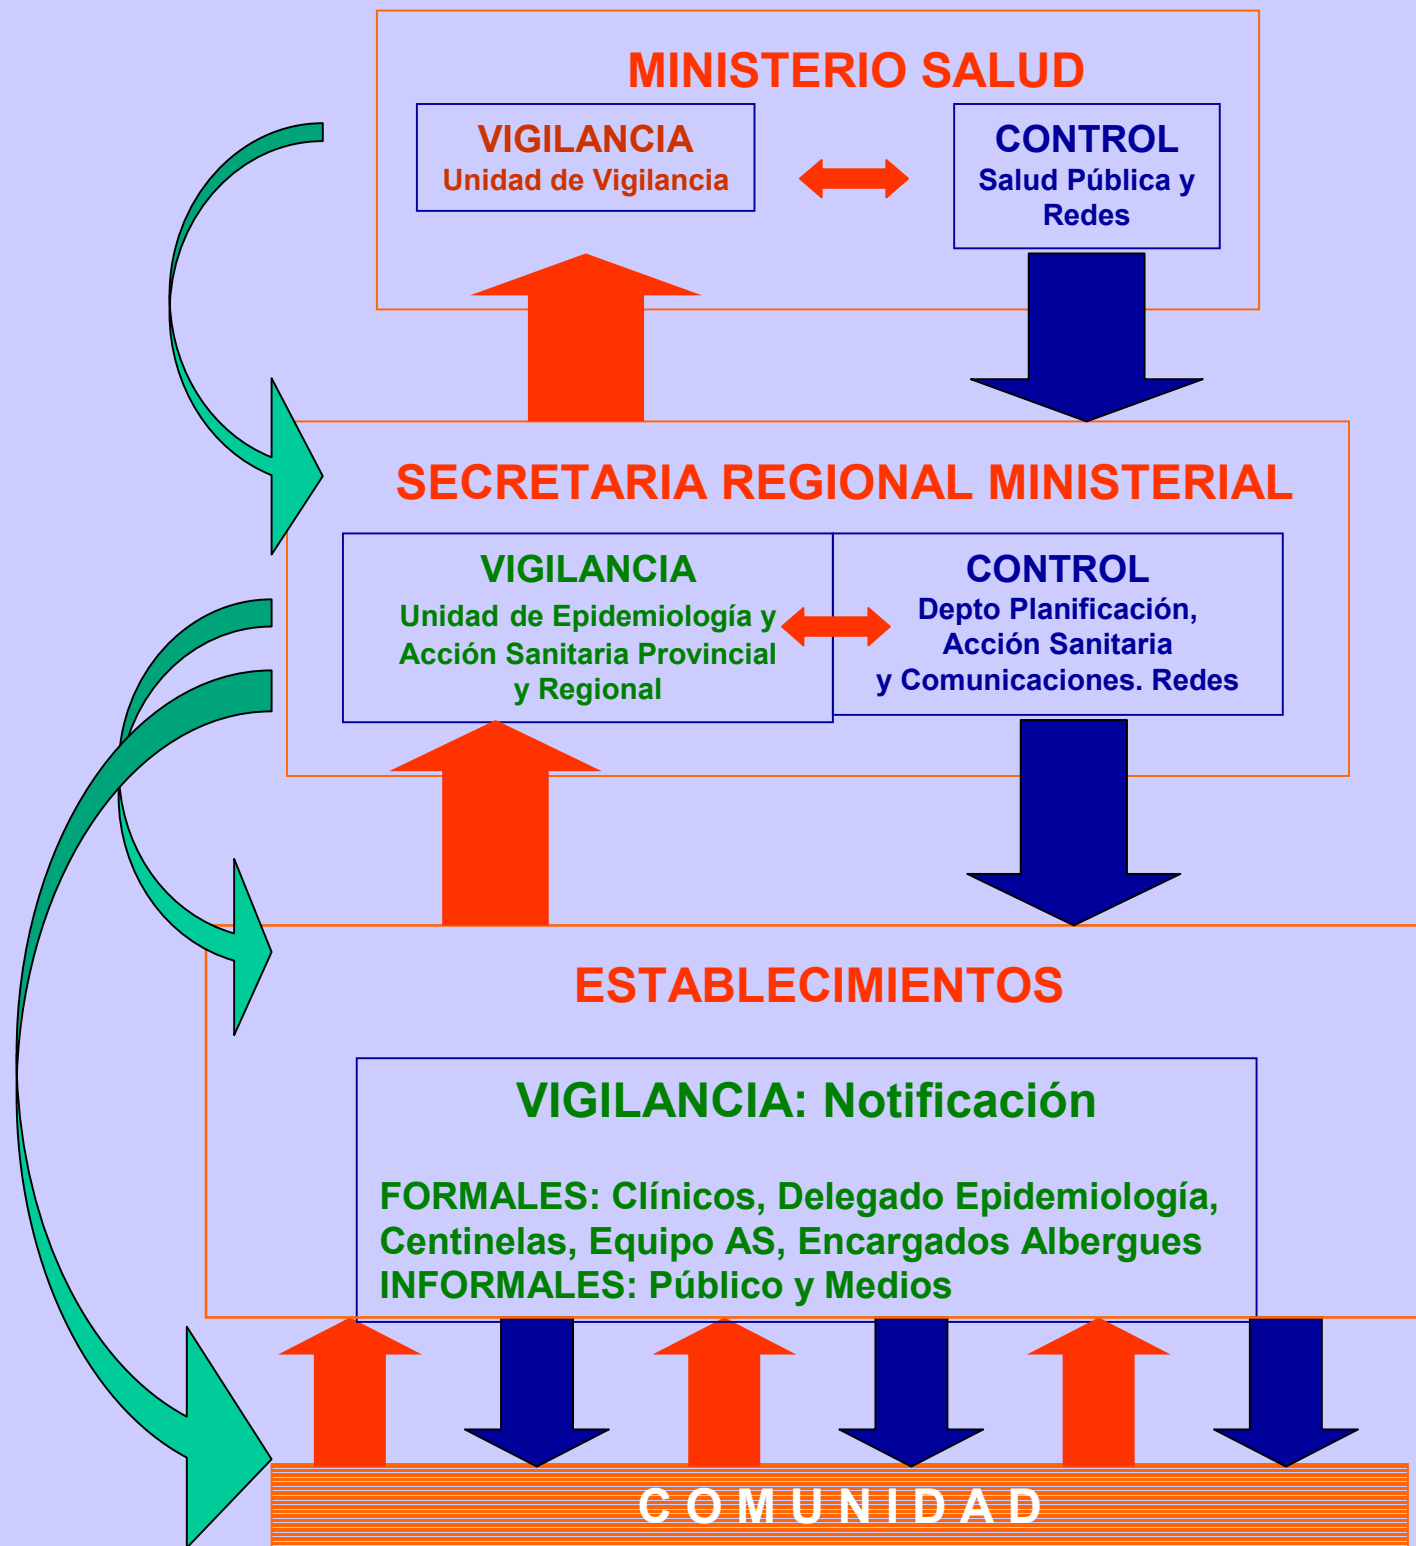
MINISTERIO SALUD

VIGILANCIA
Unidad de Vigilancia

CONTROL
Salud Pública y Redes

SECRETARIA REGIONAL MINISTERIAL

VIGILANCIA
Unidad de Epidemiología y Acción Sanitaria Provincial y Regional

CONTROL
Depto Planificación, Acción Sanitaria y Comunicaciones. Redes

ESTABLECIMIENTOS

VIGILANCIA: Notificación

FORMALES: Clínicos, Delegado Epidemiología, Centinelas, Equipo AS, Encargados Albergues
INFORMALES: Público y Medios

COMUNIDAD